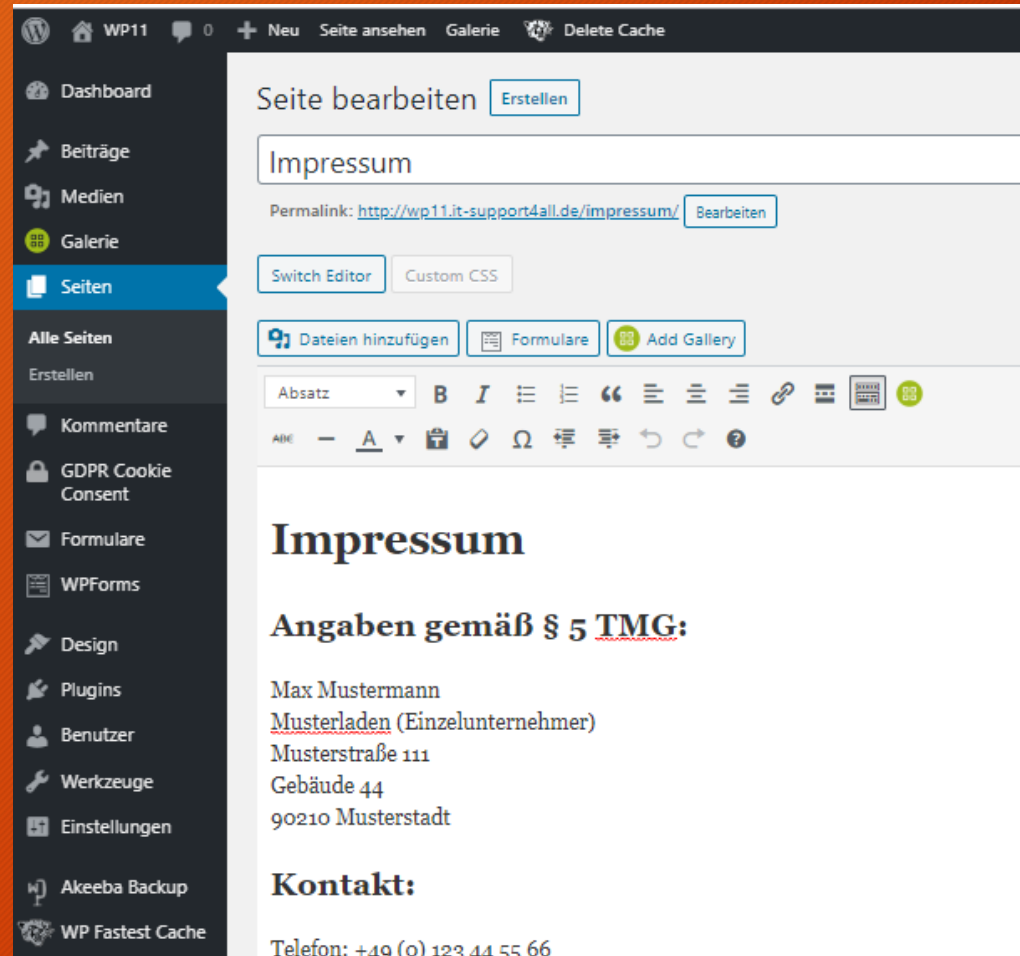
WP11 0 Neu Seite ansehen Galerie Delete Cache

Dashboard
Beiträge
Medien
Galerie
Seiten
Alle Seiten
Erstellen
Kommentare
GDPR Cookie Consent
Formulare
WPForms
Design
Plugins
Benutzer
Werkzeuge
Einstellungen
Akeeba Backup
WP Fastest Cache

Seite bearbeiten Erstellen

Impressum

Permalink: http://wp11.it-support4all.de/impressum/ Bearbeiten

Switch Editor Custom CSS

Dateien hinzufügen Formulare Add Gallery

Absatz

# Impressum

## Angaben gemäß § 5 TMG:

Max Mustermann
Musterladen (Einzelunternehmer)
Musterstraße 111
Gebäude 44
90210 Musterstadt

## Kontakt:

Telefon: +49 (0) 123 44 55 66